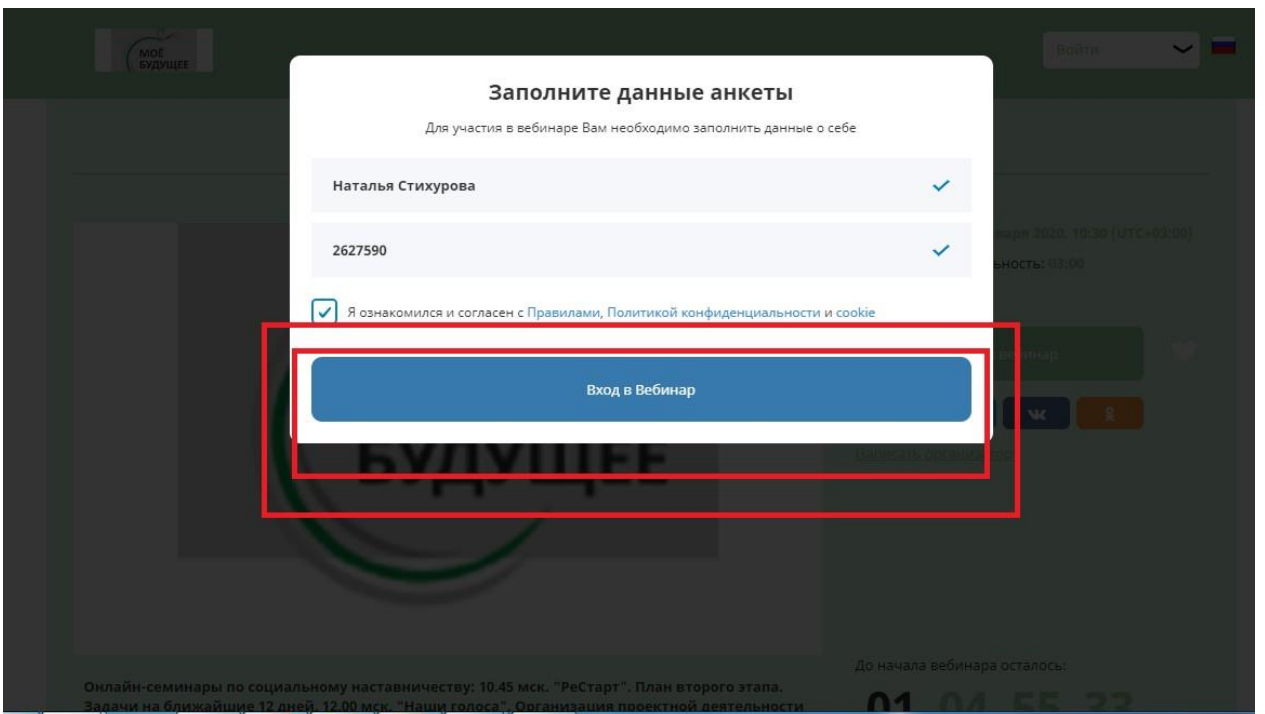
МОЁ БУДУЩЕЕ

Войти

Заполните данные анкеты

Для участия в вебинаре Вам необходимо заполнить данные о себе

Наталья Стихурова

2627590

Я ознакомился и согласен с Правилами, Политикой конфиденциальности и cookie

Вход в Вебинар

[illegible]варя 2020, 10:30 (UTC+03:00)

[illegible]льность: 03:00

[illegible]вебинар

БУДУЩЕЕ

До начала вебинара осталось:

01 04 55 32

Онлайн-семинары по социальному наставничеству: 10.45 мск. "РеСтарт". План второго этапа. Задачи на ближайшие 12 дней. 12.00 мск. "Наши голоса". Организация проектной деятельности